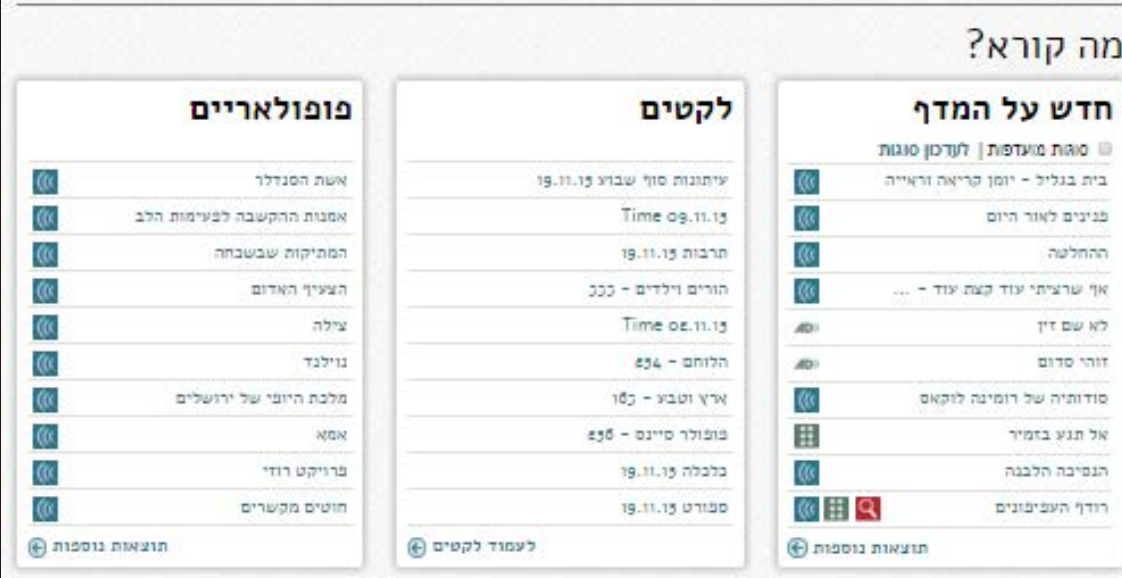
מה קורא?

חדש על המדף

סוגות מועדפות | לעדכון סוגות

בית בגליל - יומן קריאה וראייה
פנינים לאור היום
ההחלטה
אף שרציתי עוד קצת עוד - ...
לא שם דין
זוהר סדום
סודותיה של רומינה לוקאס
אל תגע בזמיר
הנסיכה הלבנה
רודף העפיפונים

תוצאות נוספות

לקטים

עיתונות סוף שבוע 19.11.15
Time 09.11.15
תרבות 19.11.15
הורים וילדים - 333
Time 02.11.15
הלוחם - 894
ארץ וטבע - 150
פופולר סיינס - 893
בלבלה 19.11.15
ספורט 19.11.15

לעמוד לקטים

פופולאריים

אשת הסנדלר
אמנות ההקשבה לפעימות הלב
המתיקות שבשבחה
הצעיף האדום
צילה
נוילנד
מלכת היופי של ירושלים
אמא
פרויקט רוזי
חוטים מקשרים

תוצאות נוספות